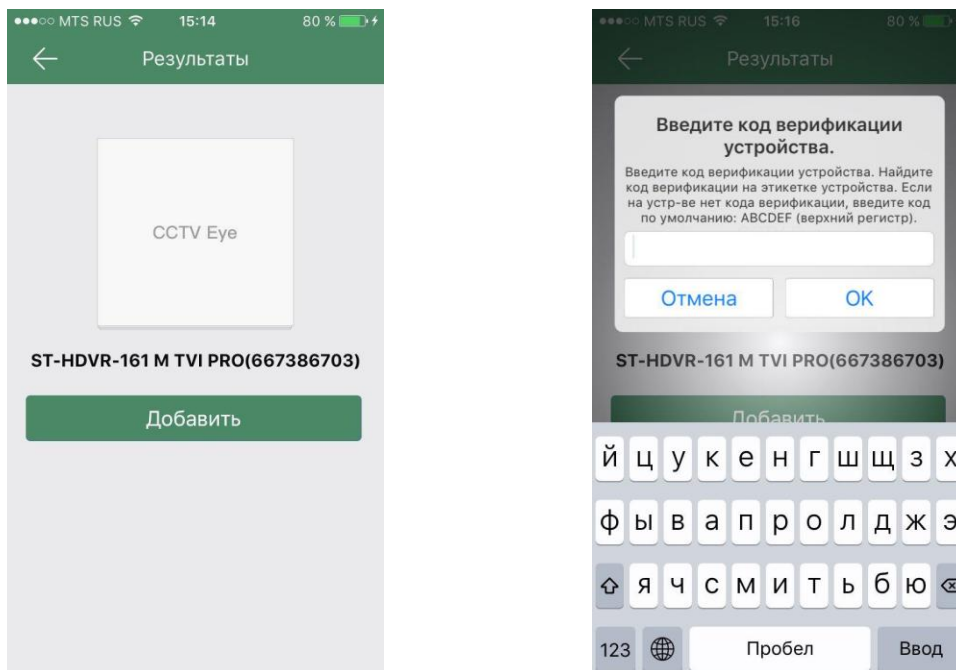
MTS RUS 15:14 80 %

Результаты

CCTV Eye

ST-HDVR-161 M TVI PRO(667386703)

Добавить

MTS RUS 15:16 80 %

Результаты

Введите код верификации устройства.

Введите код верификации устройства. Найдите код верификации на этикетке устройства. Если на устр-ве нет кода верификации, введите код по умолчанию: ABCDEF (верхний регистр).

Отмена OK

ST-HDVR-161 M TVI PRO(667386703)

Добавить

й ц у к е н г ш щ з х
ф ы в а п р о л д ж э
я ч с м и т ь б ю
123 Пробел Ввод